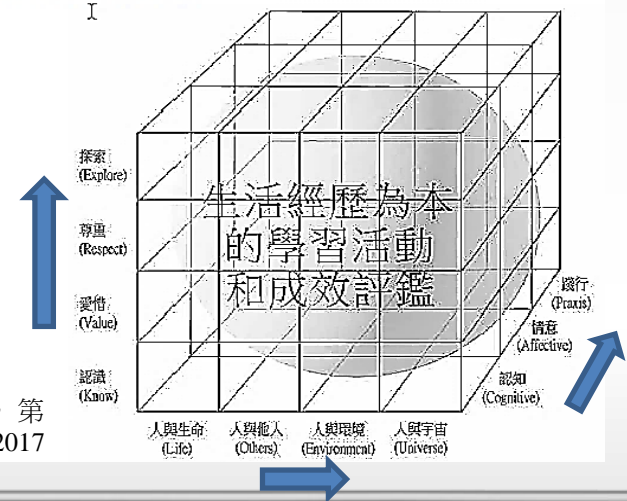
探索
(Explore)

尊重
(Respect)

愛惜
(Value)

認識
(Know)

生活經歷為本
的學習活動
和成效評鑑

踐行
(Praxis)

情意
(Affective)

認知
(Cognitive)

人與生命
(Life)

人與他人
(Others)

人與環境
(Environment)

人與宇宙
(Universe)

第
2017